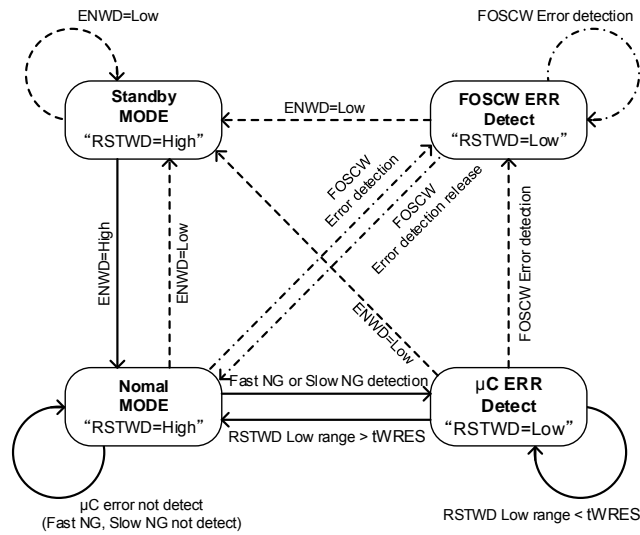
ENWD=Low

FOSCW Error detection

Standby MODE
“RSTWD=High”

ENWD=Low

FOSCW ERR Detect
“RSTWD=Low”

FOSCW
Error detection

FOSCW
Error detection release

ENWD=High

ENWD=Low

FOSCW Error detection

ENWD=Low

Nomal MODE
“RSTWD=High”

Fast NG or Slow NG detection

RSTWD Low range > tWRES

μC ERR Detect
“RSTWD=Low”

μC error not detect
(Fast NG, Slow NG not detect)

RSTWD Low range < tWRES